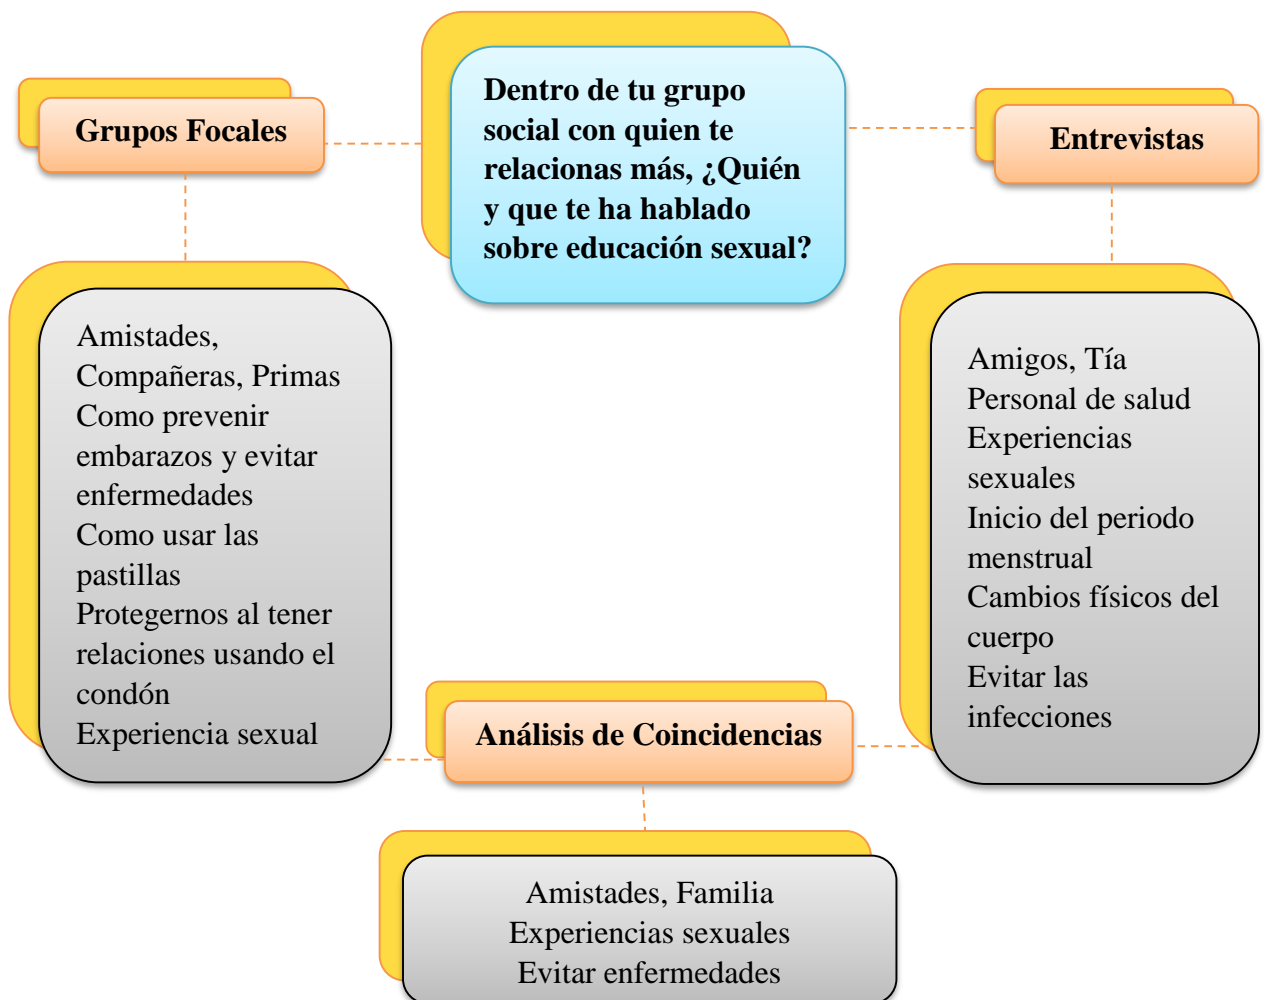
Dentro de tu grupo social con quien te relacionas más, ¿Quién y que te ha hablado sobre educación sexual?

Grupos Focales

Amistades,
Compañeras, Primas
Como prevenir embarazos y evitar enfermedades
Como usar las pastillas
Protegernos al tener relaciones usando el condón
Experiencia sexual

Entrevistas

Amigos, Tía
Personal de salud
Experiencias sexuales
Inicio del periodo menstrual
Cambios físicos del cuerpo
Evitar las infecciones

Análisis de Coincidencias

Amistades, Familia
Experiencias sexuales
Evitar enfermedades